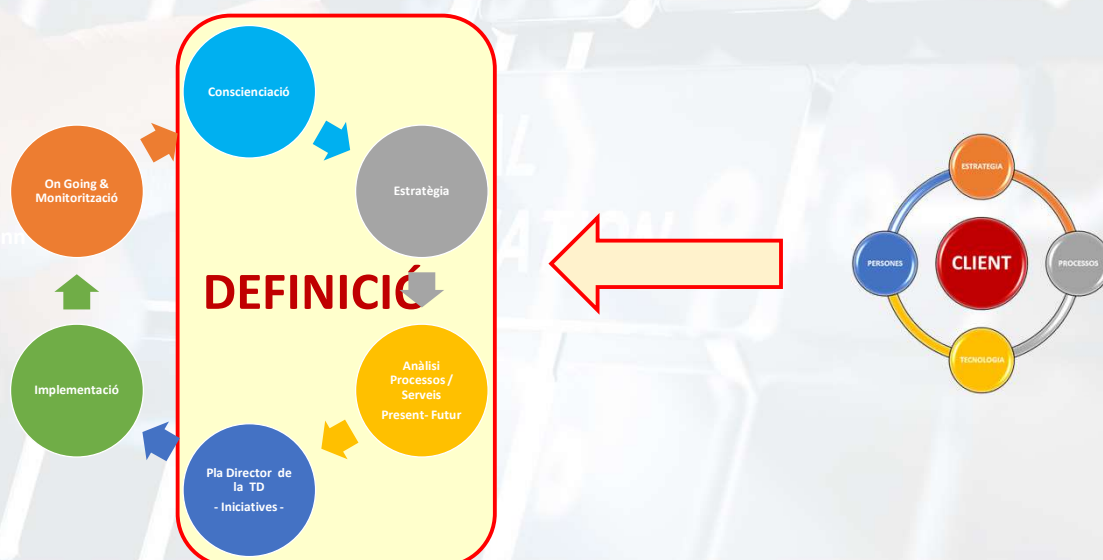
Conscienciació

Estratègia

DEFINICIÓ

Anàlisi Processos / Serveis

Present- Futur

Pla Director de la TD

- Iniciatives -

Implementació

On Going & Monitorització

ESTRATEGIA

PERSONES

CLIENT

PROCESSOS

TECNOLOGIA